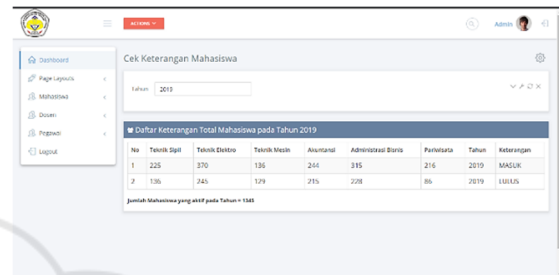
ACTIONS

Admin

Dashboard
Page Layouts
Mahasiswa
Dosen
Pegawai
Logout

Cek Keterangan Mahasiswa

Tahun 2019

Daftar Keterangan Total Mahasiswa pada Tahun 2019

| No | Teknik Sipil | Teknik Elektro | Teknik Mesin | Akuntansi | Administrasi Bisnis | Pariwisata | Tahun | Keterangan |
|---|---|---|---|---|---|---|---|---|
| 1 | 225 | 370 | 136 | 244 | 315 | 216 | 2019 | MASUK |
| 2 | 136 | 245 | 129 | 215 | 228 | 86 | 2019 | LULUS |

Jumlah Mahasiswa yang aktif pada Tahun = 1345